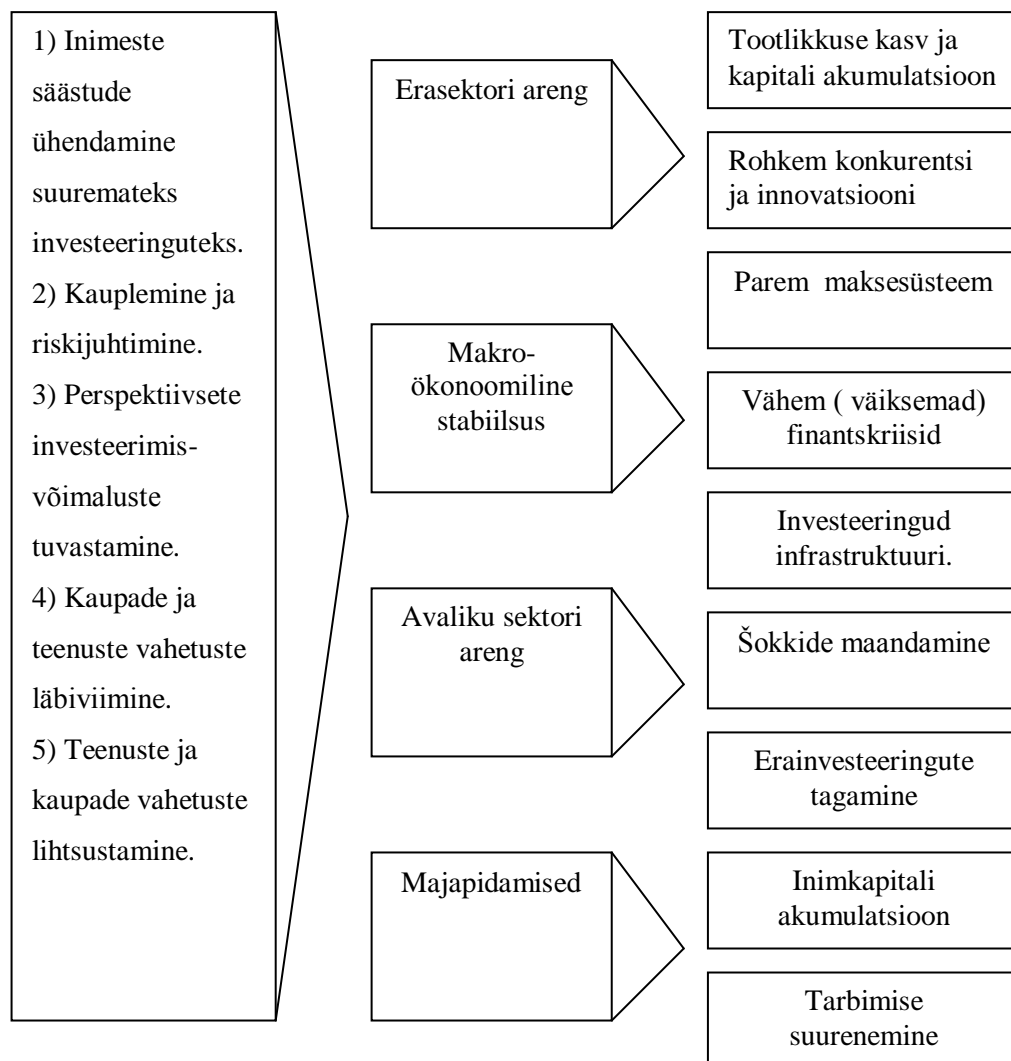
1) Inimeste säästude ühendamine suuremateks investeeringuteks.
2) Kauplemine ja riskijuhtimine.
3) Perspektiivsete investeerimisvõimaluste tuvastamine.
4) Kaupade ja teenuste vahetuste läbiviimine.
5) Teenuste ja kaupade vahetuste lihtsustamine.

Erasektori areng

Makro-ökonoomiline stabiilsus

Avaliku sektori areng

Majapidamised

Tootlikkuse kasv ja kapitali akumulatsioon

Rohkem konkurentsi ja innovatsiooni

Parem maksesüsteem

Vähem ( väiksemad) finantskriisid

Investeeringud infrastruktuuri.

Šokkide maandamine

Erainvesteeringute tagamine

Inimkapitali akumulatsioon

Tarbimise suurenemine